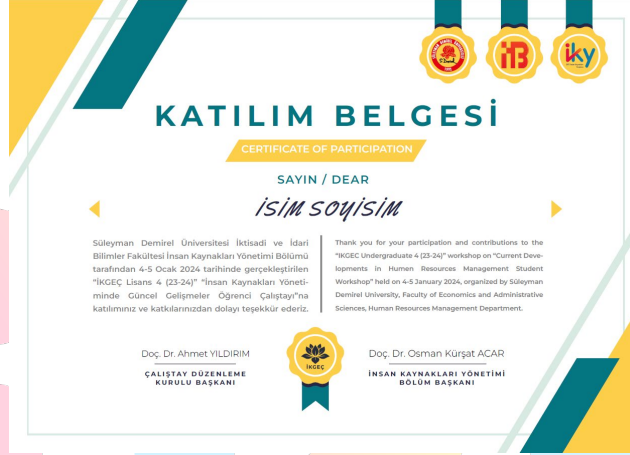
KATILIM BELGESİ

CERTIFICATE OF PARTICIPATION

SAYIN / DEAR

İsim Soyisim

Süleyman Demirel Üniversitesi İktisadi ve İdari Bilimler Fakültesi İnsan Kaynakları Yönetimi Bölümü tarafından 4-5 Ocak 2024 tarihinde gerçekleştirilen "İKGEÇ Lisans 4 (23-24)" "İnsan Kaynakları Yönetiminde Güncel Gelişmeler Öğrenci Çalıştayı"na katılımınız ve katkılarınızdan dolayı teşekkür ederiz.

Thank you for your participation and contributions to the "IKGEC Undergraduate 4 (23-24)" workshop on "Current Developments in Humen Resources Management Student Workshop" held on 4-5 January 2024, organized by Süleyman Demirel University, Faculty of Economics and Administrative Sciences, Human Resources Management Department.

Doç. Dr. Ahmet YILDIRIM
ÇALIŞTAY DÜZENLEME KURULU BAŞKANI

İKGEÇ

Doç. Dr. Osman Kürşat ACAR
İNSAN KAYNAKLARI YÖNETİMİ BÖLÜM BAŞKANI

İİB

iky